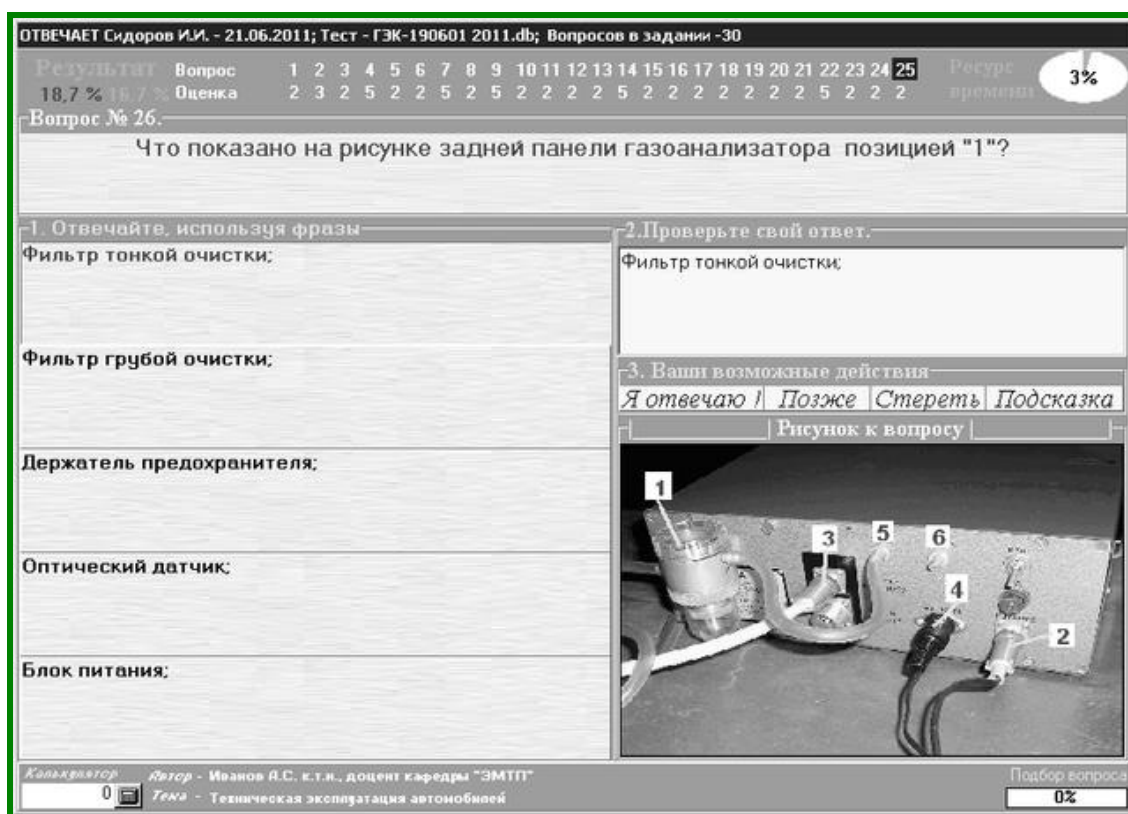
ОТВЕЧАЕТ Сидоров И.И. - 21.06.2011; Тест - ГЭК-190601 2011.db; Вопросов в задании -30

Результат 18,7 % 16,7 %

| Вопрос | 1 | 2 | 3 | 4 | 5 | 6 | 7 | 8 | 9 | 10 | 11 | 12 | 13 | 14 | 15 | 16 | 17 | 18 | 19 | 20 | 21 | 22 | 23 | 24 | 25 |
|---|---|---|---|---|---|---|---|---|---|---|---|---|---|---|---|---|---|---|---|---|---|---|---|---|---|
| Оценка | 2 | 3 | 2 | 5 | 2 | 2 | 5 | 2 | 5 | 2 | 2 | 2 | 2 | 5 | 2 | 2 | 2 | 2 | 2 | 2 | 2 | 5 | 2 | 2 | 2 |

Ресурс времени 3%

Вопрос № 26.

Что показано на рисунке задней панели газоанализатора позицией "1"?

1. Отвечайте, используя фразы

Фильтр тонкой очистки;

Фильтр грубой очистки;

Держатель предохранителя;

Оптический датчик;

Блок питания;

2.Проверьте свой ответ.

Фильтр тонкой очистки;

3. Ваши возможные действия

Я отвечаю ! Позже Стереть Подсказка

Рисунок к вопросу

1 3 5 6 4 2

Калькулятор 0

Автор - Иванов А.С. к.т.н., доцент кафедры "ЭМТП"

Тема - Техническая эксплуатация автомобилей

Подбор вопроса 0%